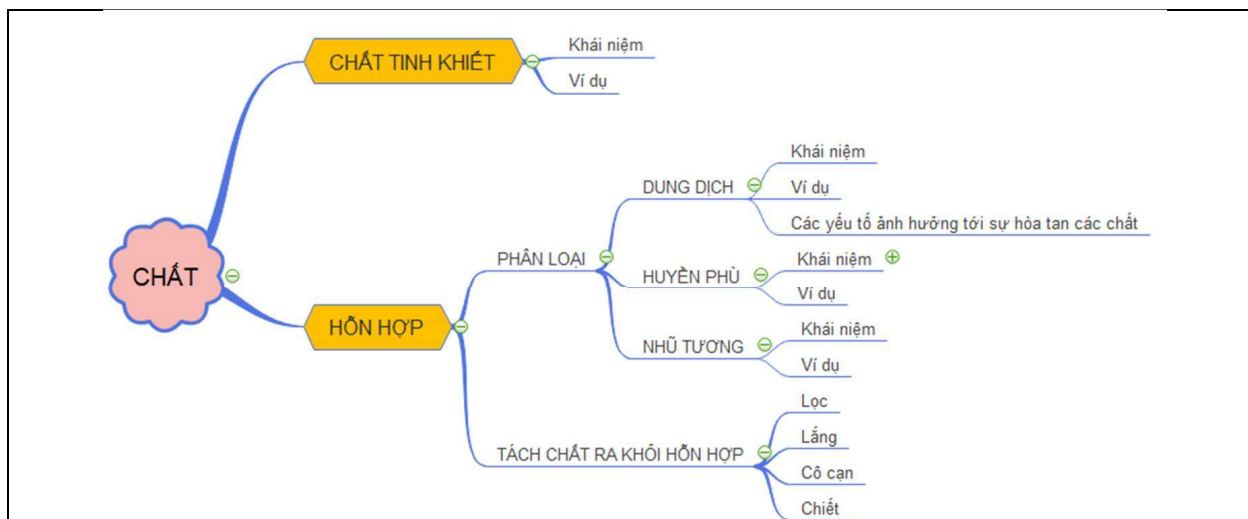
CHẤT

CHẤT TINH KHIẾT

Khái niệm

Ví dụ

HỖN HỢP

PHÂN LOẠI

DUNG DỊCH

Khái niệm

Ví dụ

Các yếu tố ảnh hưởng tới sự hòa tan các chất

HUYỀN PHÙ

Khái niệm

Ví dụ

NHŨ TƯƠNG

Khái niệm

Ví dụ

TÁCH CHẤT RA KHỎI HỖN HỢP

Lọc

Lắng

Cô cạn

Chiết